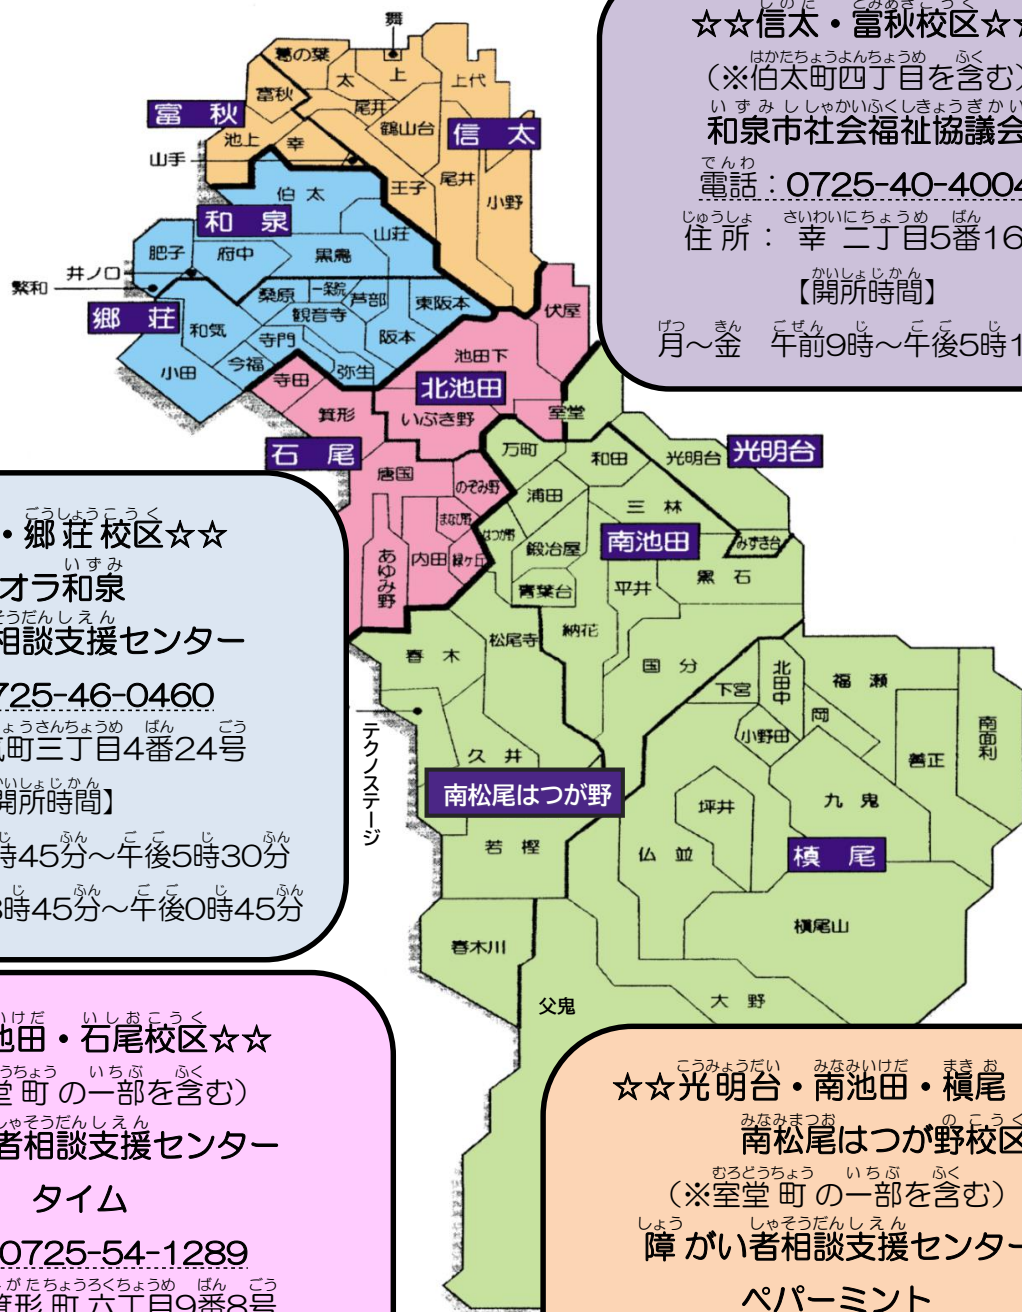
☆☆信太・富秋校区☆☆
(※伯太町四丁目を含む)
和泉市社会福祉協議会
電話：0725-40-4004
住所：幸 二丁目5番16
【開所時間】
月～金 午前9時～午後5時1

・郷荘校区☆☆
オラ和泉
相談支援センター
725-46-0460
町三丁目4番24号
開所時間】
時45分～午後5時30分
時45分～午後0時45分

池田・石尾校区☆☆
堂町の一部を含む)
者相談支援センター
タイム
0725-54-1289
箕形町六丁目9番8号

☆☆光明台・南池田・槇尾
南松尾はつが野校区
(※室堂町の一部を含む)
障がい者相談支援センター
ペパーミント

舞
葛の葉
太
上
上代
富秋
尾井
鶴山台
富秋
信太
池上
幸
山手
王子
尾井
小野
伯太
和泉
山荘
肥子
府中
黒鳥
井ノ口
繋和
一条院
桑原
芦部
東阪本
郷荘
観音寺
和気
寺門
阪本
伏屋
池田下
今福
弥生
小田
寺田
北池田
箕形
いぶき野
室堂
石尾
万町
和田
光明台
光明台
唐国
のぞみ野
浦田
三林
まなび野
はつが野
南池田
鍛冶屋
みずき台
あゆみ野
内田
緑ケ丘
黒石
青葉台
平井
春木
松尾寺
納花
国分
北田中
福瀬
下宮
岡
南面利
小野田
善正
テクノステージ
久井
南松尾はつが野
坪井
九鬼
若樫
仏並
槇尾
槇尾山
春木川
父鬼
大野